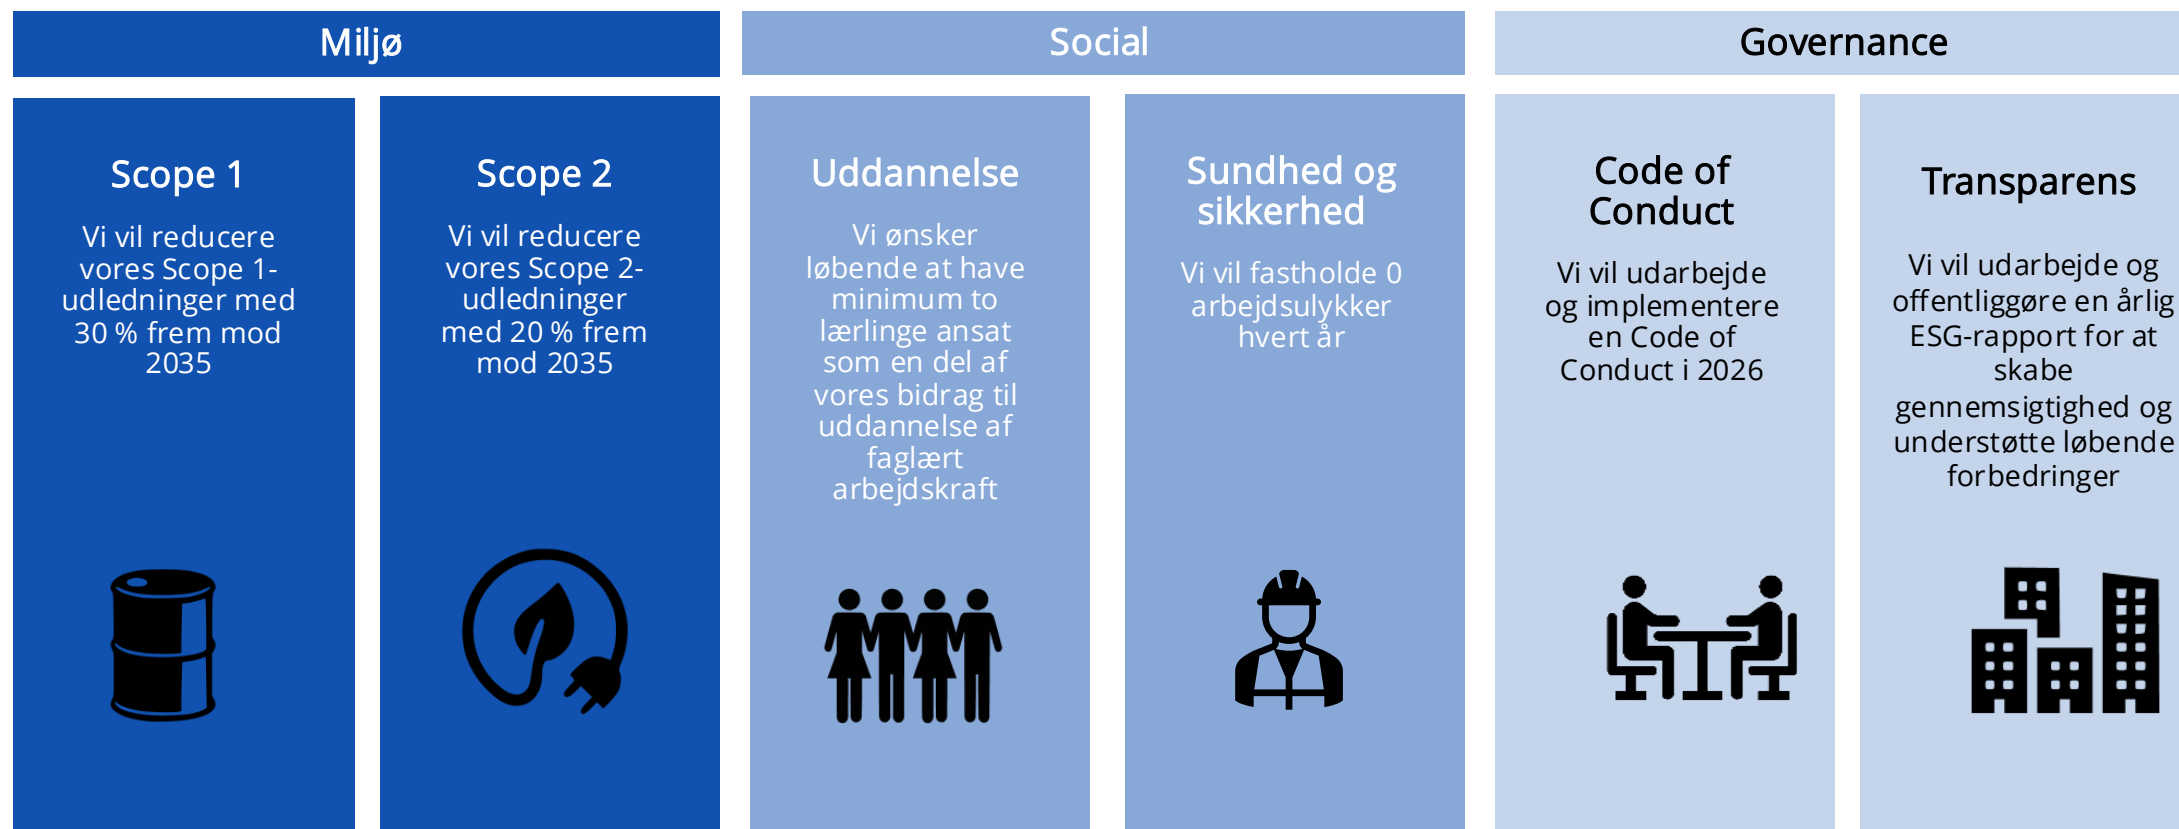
Miljø

Scope 1

Vi vil reducere vores Scope 1-udledninger med 30 % frem mod 2035

Scope 2

Vi vil reducere vores Scope 2-udledninger med 20 % frem mod 2035

Social

Uddannelse

Vi ønsker løbende at have minimum to lærlinge ansat som en del af vores bidrag til uddannelse af faglært arbejdskraft

Sundhed og sikkerhed

Vi vil fastholde 0 arbejdsulykker hvert år

Governance

Code of Conduct

Vi vil udarbejde og implementere en Code of Conduct i 2026

Transparens

Vi vil udarbejde og offentliggøre en årlig ESG-rapport for at skabe gennemsigtighed og understøtte løbende forbedringer